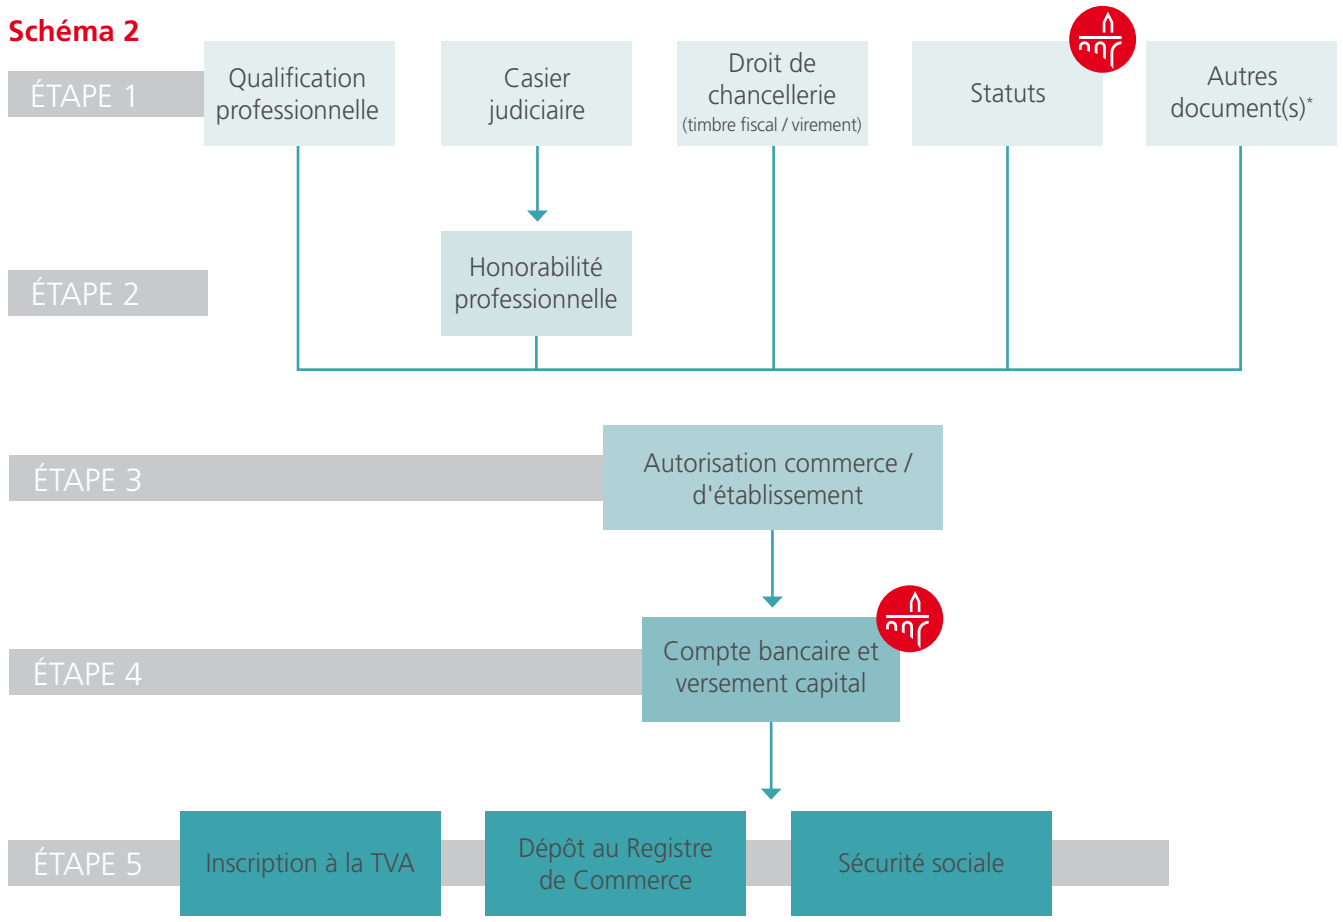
Schéma 2

ÉTAPE 1

Qualification professionnelle

Casier judiciaire

Droit de chancellerie (timbre fiscal / virement)

Statuts

Autres document(s)*

ÉTAPE 2

Honorabilité professionnelle

ÉTAPE 3

Autorisation commerce / d'établissement

ÉTAPE 4

Compte bancaire et versement capital

ÉTAPE 5

Inscription à la TVA

Dépôt au Registre de Commerce

Sécurité sociale